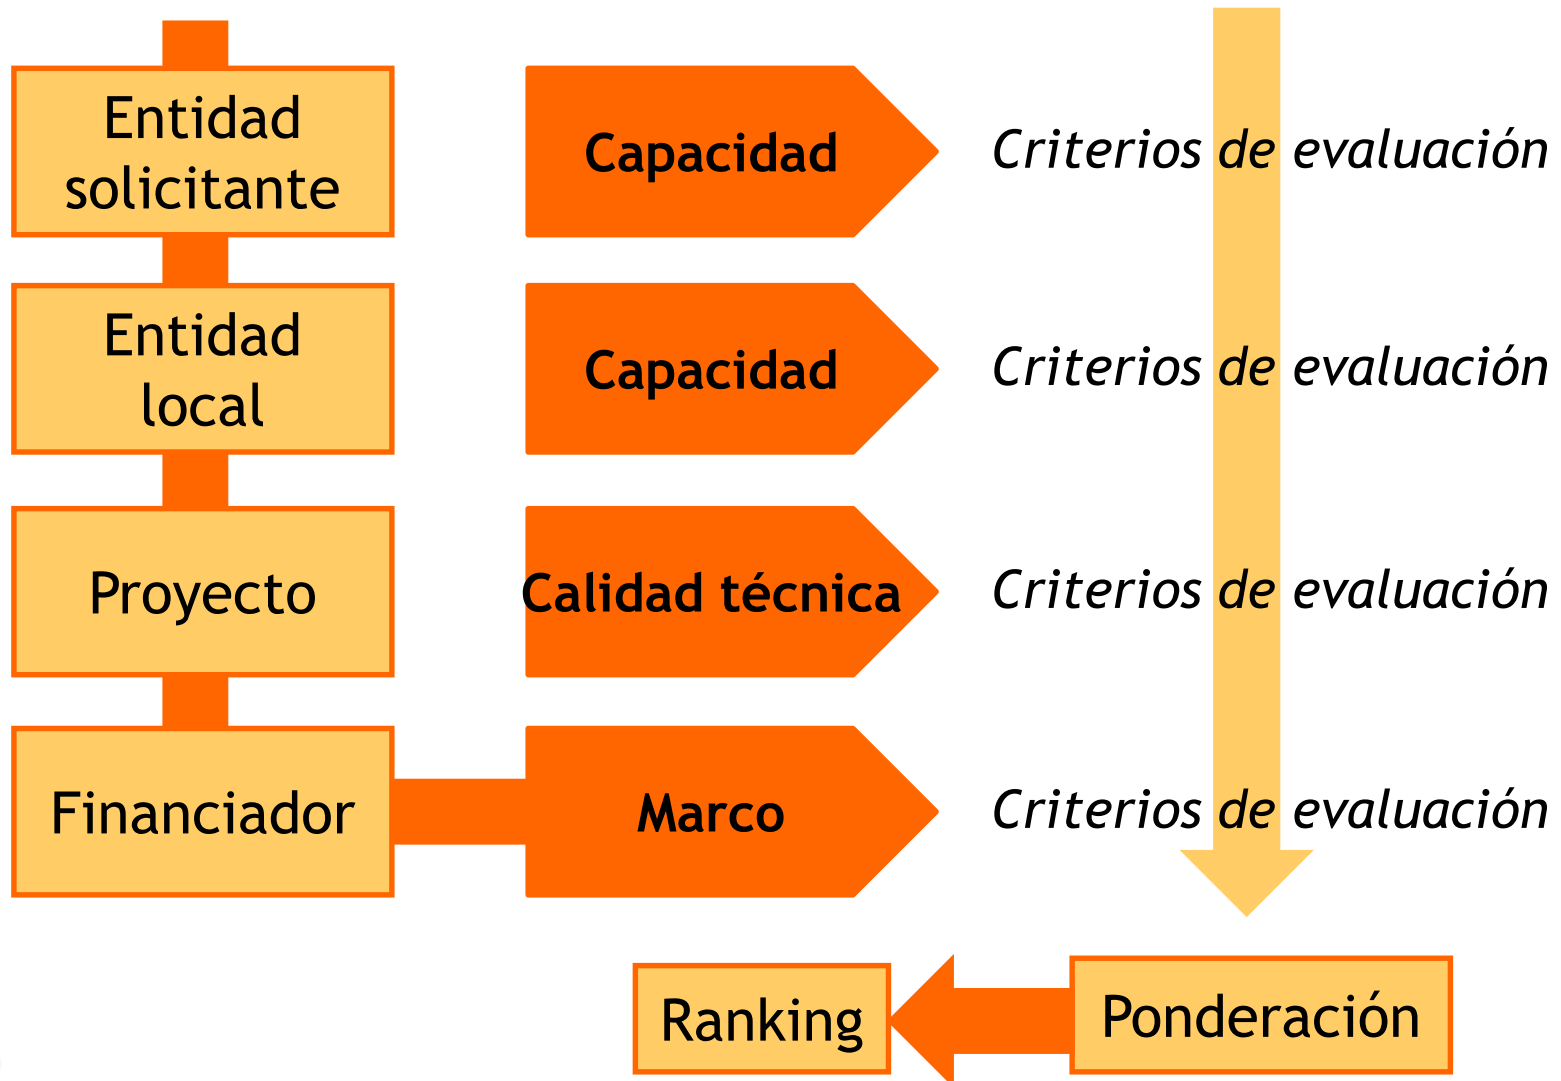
Entidad solicitante

Capacidad

Criterios de evaluación

Entidad local

Capacidad

Criterios de evaluación

Proyecto

Calidad técnica

Criterios de evaluación

Financiador

Marco

Criterios de evaluación

Ranking

Ponderación